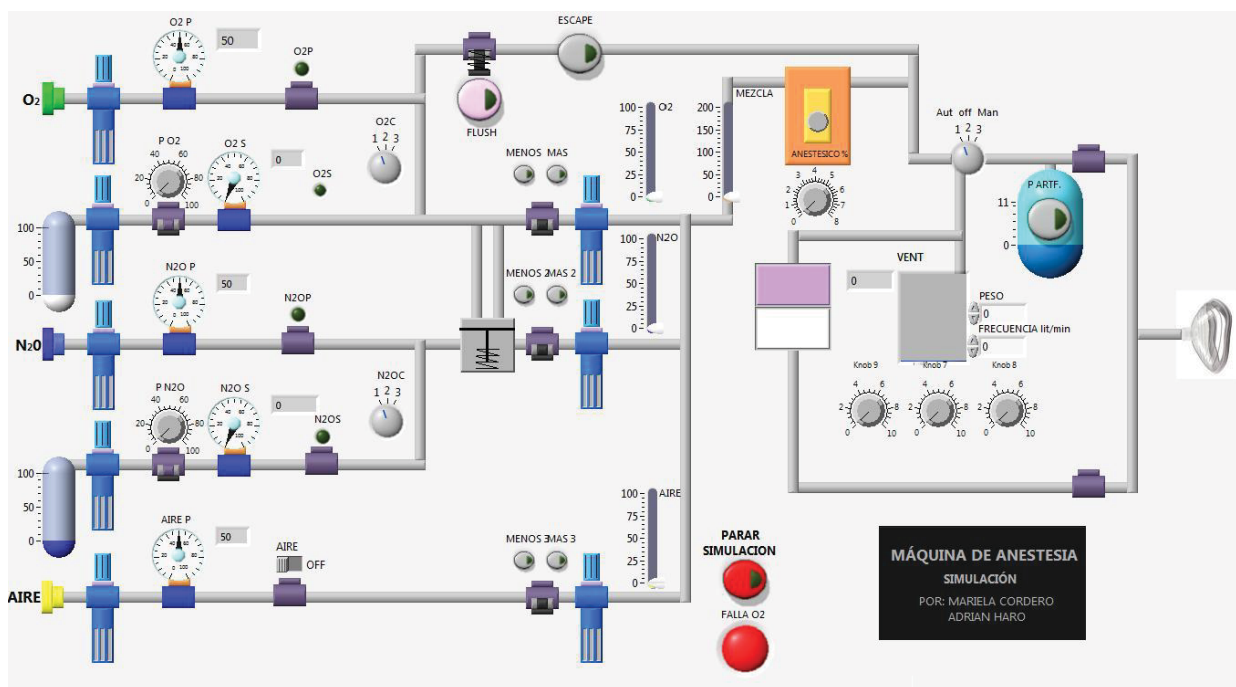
O2 P
50
O2P
ESCAPE
O₂
FLUSH
O2C
1 2 3
100
75
50
25
0
O2
200
150
100
50
0
MEZCLA
ANESTESICO %
Aut off Man
1 2 3
P O2
40 60
20 80
0 100
O2 S
0
O2S
MENOS MAS
3 4 5
2 6
1 7
0 8
P ARTF.
11
0
100
50
0
100
75
50
25
0
N2O
N2O P
50
N2OP
MENOS 2 MAS 2
VENT
0
PESO
0
FRECUENCIA lit/min
0
N₂O
P N2O
40 60
20 80
0 100
N2O S
0
N2OC
1 2 3
N2OS
Knob 9
Knob 7
Knob 8
4 6
2 8
0 10
4 6
2 8
0 10
4 6
2 8
0 10
100
50
0
100
75
50
25
0
AIRE
AIRE P
50
AIRE
OFF
MENOS 3 MAS 3
PARAR SIMULACION
FALLA O2
AIRE
MÁQUINA DE ANESTESIA
SIMULACIÓN
POR: MARIELA CORDERO
ADRIAN HARO